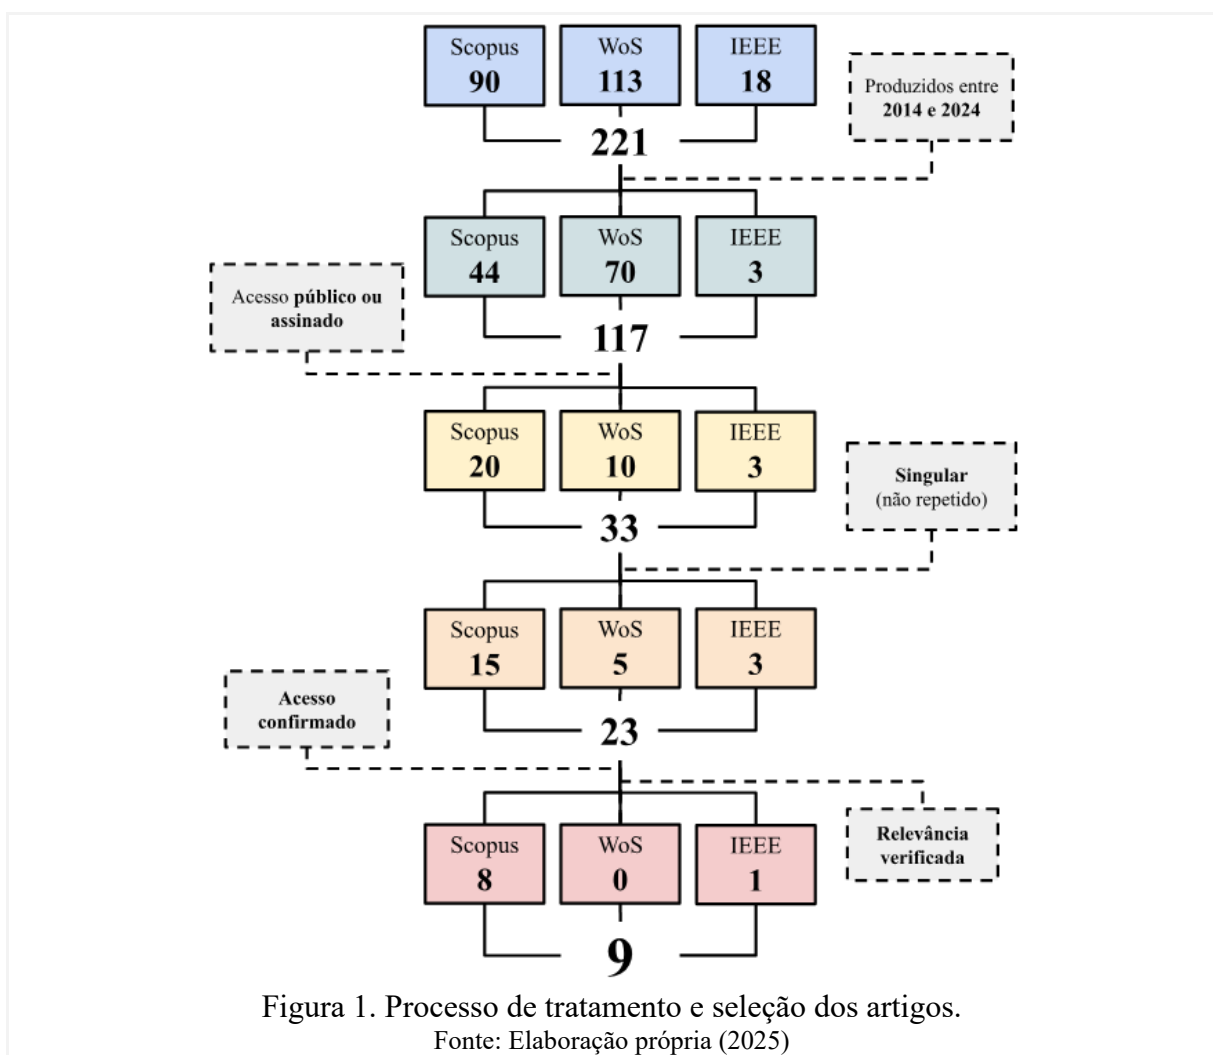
Scopus 90
WoS 113
IEEE 18

Produzidos entre **2014 e 2024**

221

Scopus 44
WoS 70
IEEE 3

Acesso **público ou assinado**

117

Scopus 20
WoS 10
IEEE 3

**Singular** (não repetido)

33

Scopus 15
WoS 5
IEEE 3

**Acesso confirmado**

23

**Relevância verificada**

Scopus 8
WoS 0
IEEE 1

9

Figura 1. Processo de tratamento e seleção dos artigos.
Fonte: Elaboração própria (2025)